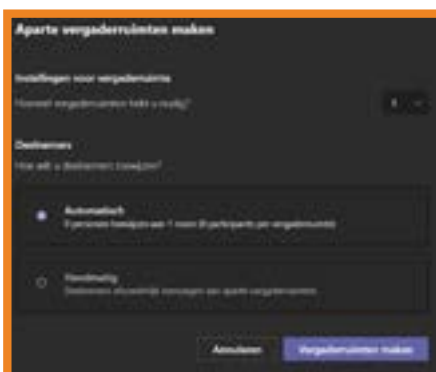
Aparte vergaderruimtes maken

Instellingen voor vergaderruimte

Hoeveel vergaderruimtes hebt u nodig? 1

Deelnemers

Hoe wilt u deelnemers toewijzen?

Automatisch
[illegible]

Handmatig
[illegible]

Annuleren Vergaderruimtes maken